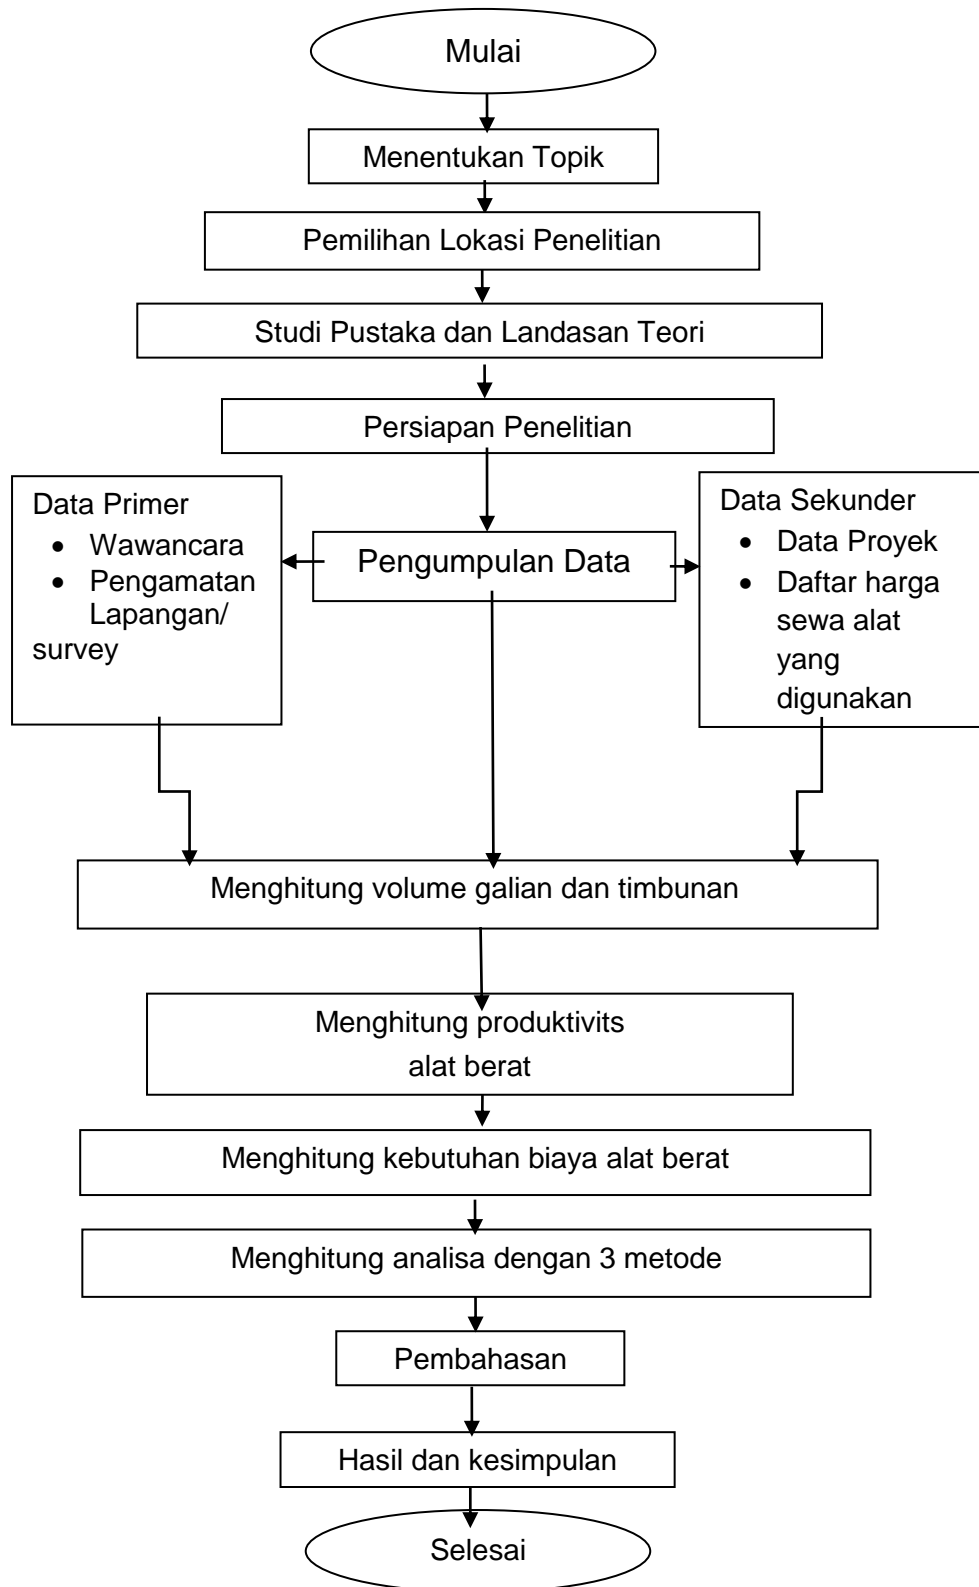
Mulai

Menentukan Topik

Pemilihan Lokasi Penelitian

Studi Pustaka dan Landasan Teori

Persiapan Penelitian

Data Primer
- Wawancara
- Pengamatan Lapangan/ survey

Pengumpulan Data

Data Sekunder
- Data Proyek
- Daftar harga sewa alat yang digunakan

Menghitung volume galian dan timbunan

Menghitung produktivits alat berat

Menghitung kebutuhan biaya alat berat

Menghitung analisa dengan 3 metode

Pembahasan

Hasil dan kesimpulan

Selesai